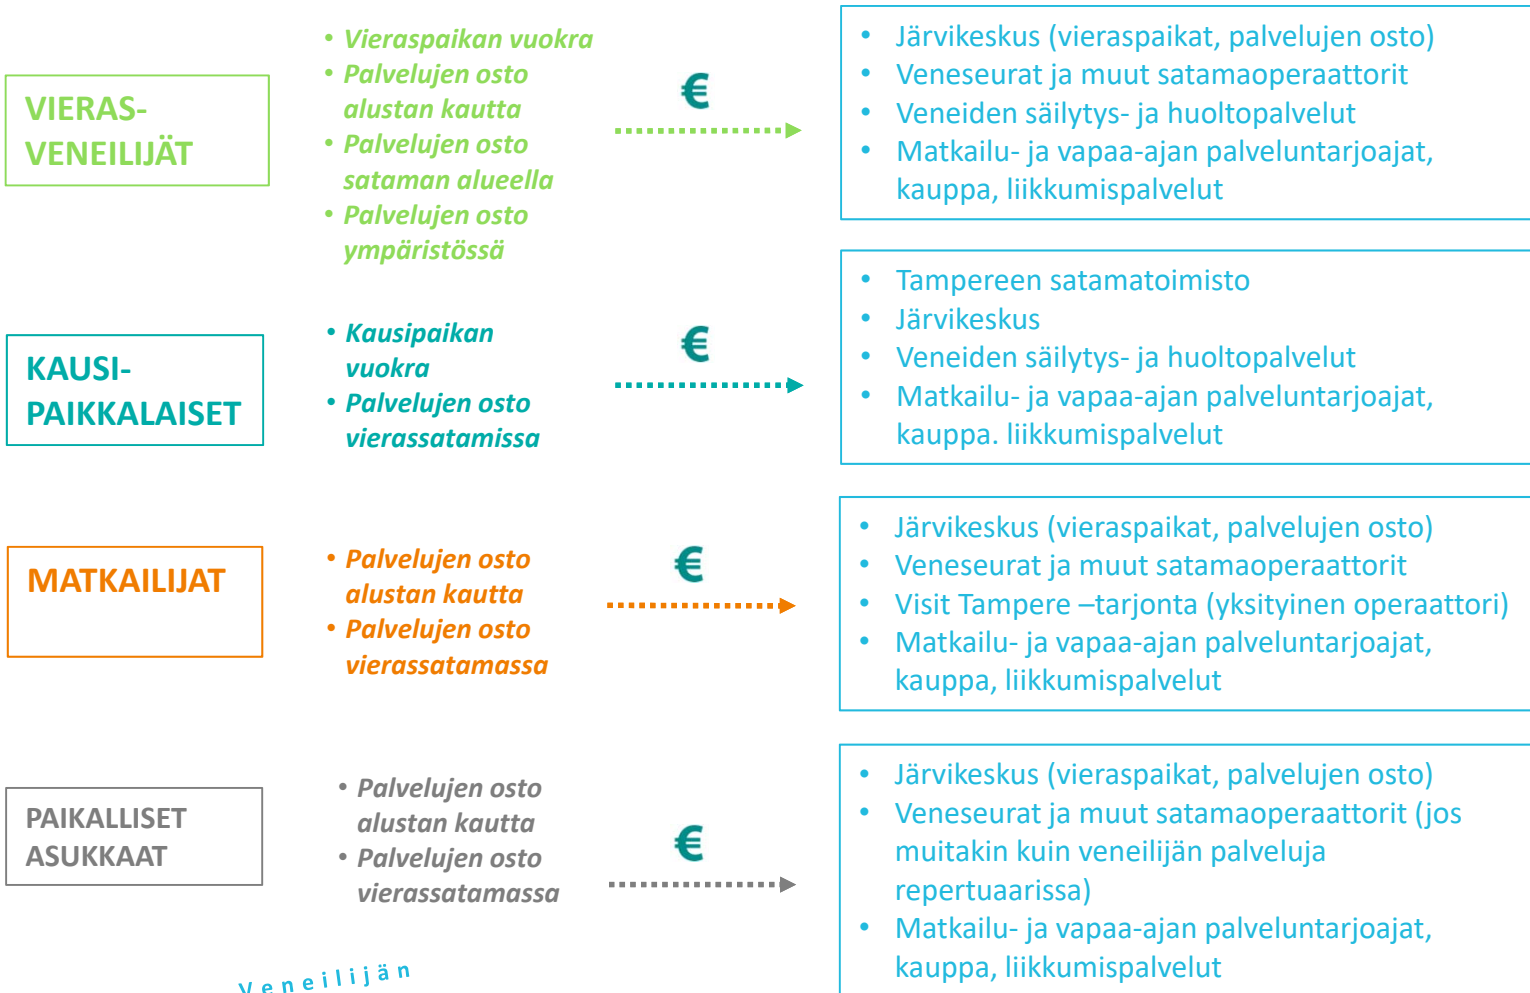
VIERAS-VENEILIJÄT

• Vieraspaikan vuokra
• Palvelujen osto alustan kautta
• Palvelujen osto sataman alueella
• Palvelujen osto ympäristössä

€

• Järvikeskus (vieraspaikat, palvelujen osto)
• Veneseurat ja muut satamaoperaattorit
• Veneiden säilytys- ja huoltopalvelut
• Matkailu- ja vapaa-ajan palveluntarjoajat, kauppa, liikkumispalvelut

KAUSI-PAIKKALAISET

• Kausipaikan vuokra
• Palvelujen osto vierassatamissa

€

• Tampereen satamatoimisto
• Järvikeskus
• Veneiden säilytys- ja huoltopalvelut
• Matkailu- ja vapaa-ajan palveluntarjoajat, kauppa. liikkumispalvelut

MATKAILIJAT

• Palvelujen osto alustan kautta
• Palvelujen osto vierassatamassa

€

• Järvikeskus (vieraspaikat, palvelujen osto)
• Veneseurat ja muut satamaoperaattorit
• Visit Tampere –tarjonta (yksityinen operaattori)
• Matkailu- ja vapaa-ajan palveluntarjoajat, kauppa, liikkumispalvelut

PAIKALLISET ASUKKAAT

• Palvelujen osto alustan kautta
• Palvelujen osto vierassatamassa

€

• Järvikeskus (vieraspaikat, palvelujen osto)
• Veneseurat ja muut satamaoperaattorit (jos muitakin kuin veneilijän palveluja repertuaarissa)
• Matkailu- ja vapaa-ajan palveluntarjoajat, kauppa, liikkumispalvelut

Veneilijän